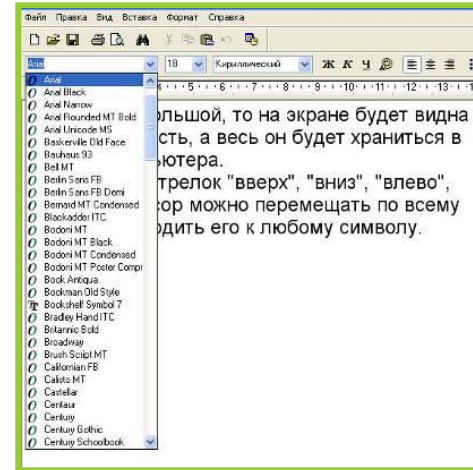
Файл Правка Вид Вставка Формат Справка

Arial | 18 | Кириллический | Ж К Ч

Arial
Arial Black
Arial Narrow
Arial Rounded MT Bold
Arial Unicode MS
Baskerville Old Face
Bauhaus 93
Bell MT
Berlin Sans FB
Berlin Sans FB Demi
Bernard MT Condensed
Blackadder ITC
Bodoni MT
Bodoni MT Black
Bodoni MT Condensed
Bodoni MT Poster Compr
Book Antiqua
Bookman Old Style
Bookshelf Symbol 7
Bradley Hand ITC
Britannic Bold
Broadway
Brush Script MT
Californian FB
Calisto MT
Castellar
Centaur
Century
Century Gothic
Century Schoolbook

ольшой, то на экране будет видна сть, а весь он будет храниться в ьютера.
трелок "вверх", "вниз", "влево", сор можно перемещать по всему одить его к любому символу.